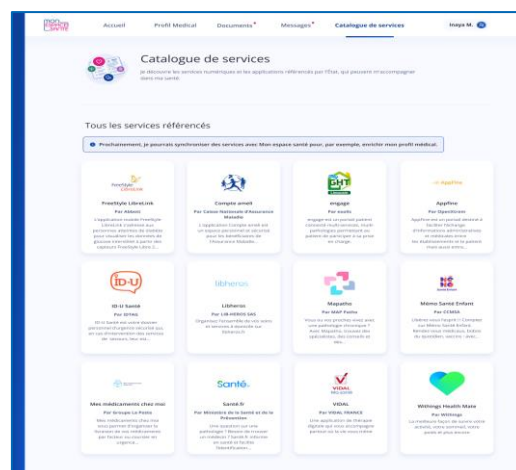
MON ESPACE SANTÉ

Accueil Profil Médical Documents Messages Catalogue de services Inaya M.

Catalogue de services

Je découvre les services numériques et les applications référencés par l'État, qui peuvent m'accompagner dans ma santé.

Tous les services référencés

Prochainement, je pourrai synchroniser des services avec Mon espace santé pour, par exemple, enrichir mon profil médical.

FreeStyle LibreLink
FreeStyle LibreLink
Par Abbott
L'application mobile FreeStyle LibreLink s'adresse aux personnes atteintes de diabète pour visualiser les données de glucose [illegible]

Compte ameli
Par Caisse Nationale d'Assurance Maladie
L'application Compte ameli est un espace personnel sécurisé pour les bénéficiaires de l'Assurance Maladie...

engage
engage
Par easily
engage est un portail patient connecté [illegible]

Appfine
Appfine
Par Openfirst
Appfine est un portail destiné à faciliter l'échange d'informations administratives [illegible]

ID-U
ID-U Santé
Par IDTHS
ID-U Santé est votre dossier personnel d'urgence sécurisé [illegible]

libheros
Libheros
Par LIB HEROS SAS
Organisez l'ensemble de vos soins et services à domicile sur libheros.fr

Mapatho
Par MAP Patho
Vous ou vos proches vivez avec une pathologie chronique ? Avec Mapatho, trouvez des spécialistes, des conseils et des...

Mémo Santé Enfant
Par CEMKA
Libérez votre l'esprit ! Complétez Mémo Santé Enfant. Rendez-vous médicaux, suivi du quotidien, vaccins : avec...

Mes médicaments chez moi
Par Groupe La Poste
Mes médicaments chez moi vous permet d'organiser la livraison de vos médicaments par facteur ou coursier en urgence...

Santé.fr
Santé.fr
Par Ministère de la Santé et de la Prévention
Une question sur une pathologie ? Besoin de trouver un médecin ? Santé.fr informe en santé et facilite l'identification...

VIDAL
VIDAL
Par VIDAL FRANCE
Une application de thérapie digitale qui vous accompagne partout où la vie vous mène

Withings Health Mate
Par Withings
Le meilleure façon de suivre votre activité, votre sommeil, votre poids et plus encore.